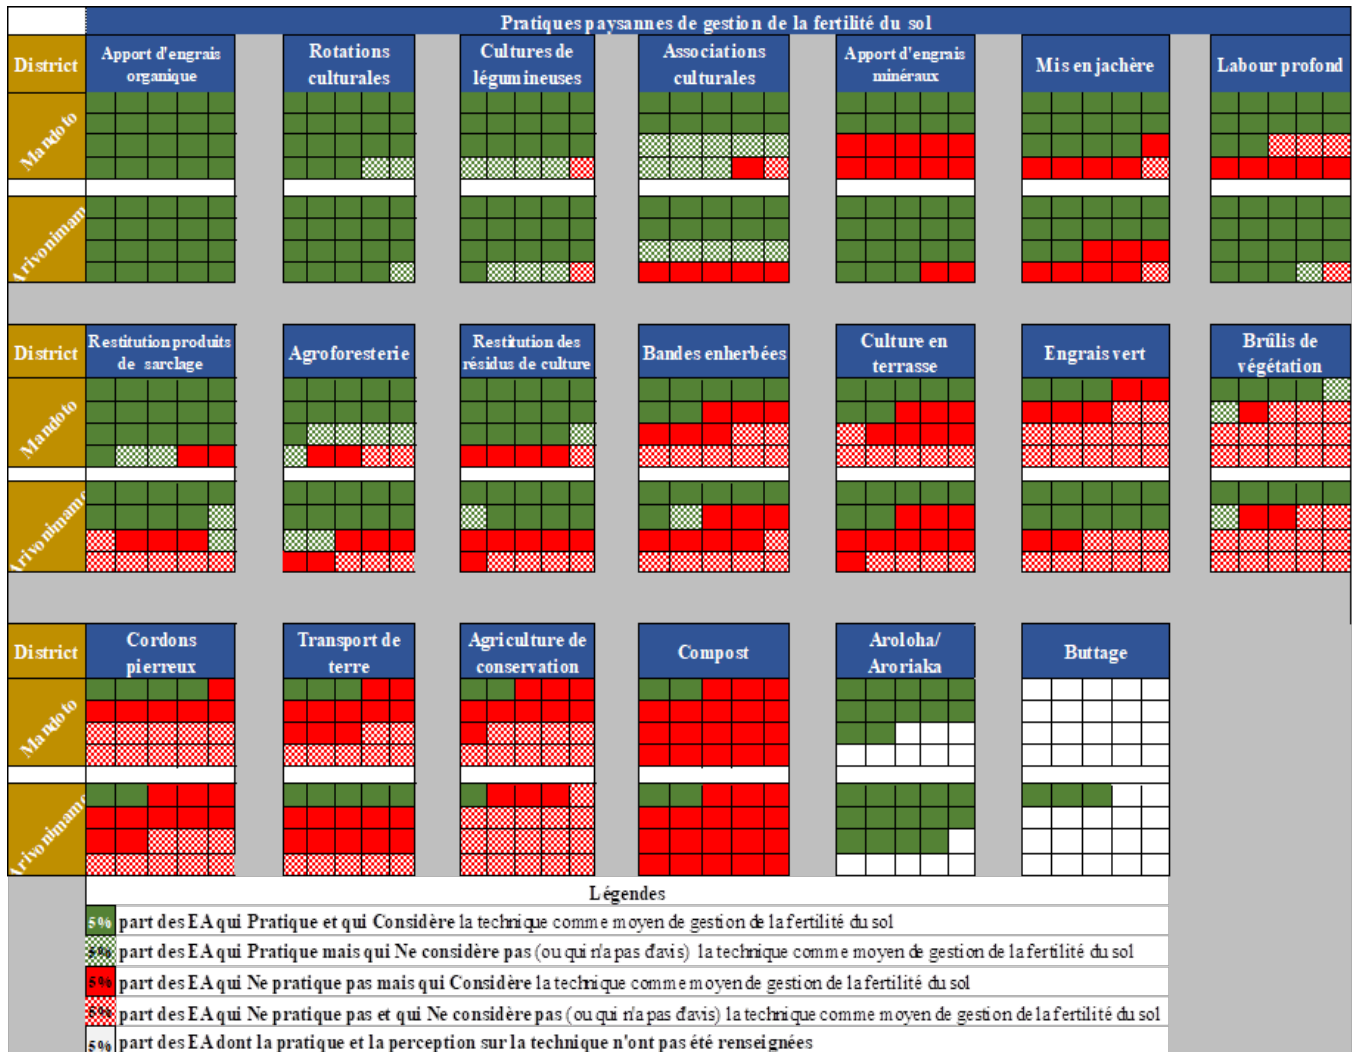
Pratiques paysannes de gestion de la fertilité du sol

District | Apport d'engrais organique | Rotations culturales | Cultures de légumineuses | Associations culturales | Apport d'engrais minéraux | Mis en jachère | Labour profond

Mandoto

Arivonimamo

District | Restitution produits de sarclage | Agroforesterie | Restitution des résidus de culture | Bandes enherbées | Culture en terrasse | Engrais vert | Brûlis de végétation

Mandoto

Arivonimamo

District | Cordons pierreux | Transport de terre | Agriculture de conservation | Compost | Aroloha/ Aroriaka | Buttage

Mandoto

Arivonimamo

Légendes

5% part des EA qui Pratique et qui Considère la technique comme moyen de gestion de la fertilité du sol

5% part des EA qui Pratique mais qui Ne considère pas (ou qui n'a pas d'avis) la technique comme moyen de gestion de la fertilité du sol

5% part des EA qui Ne pratique pas mais qui Considère la technique comme moyen de gestion de la fertilité du sol

5% part des EA qui Ne pratique pas et qui Ne considère pas (ou qui n'a pas d'avis) la technique comme moyen de gestion de la fertilité du sol

5% part des EA dont la pratique et la perception sur la technique n'ont pas été renseignées